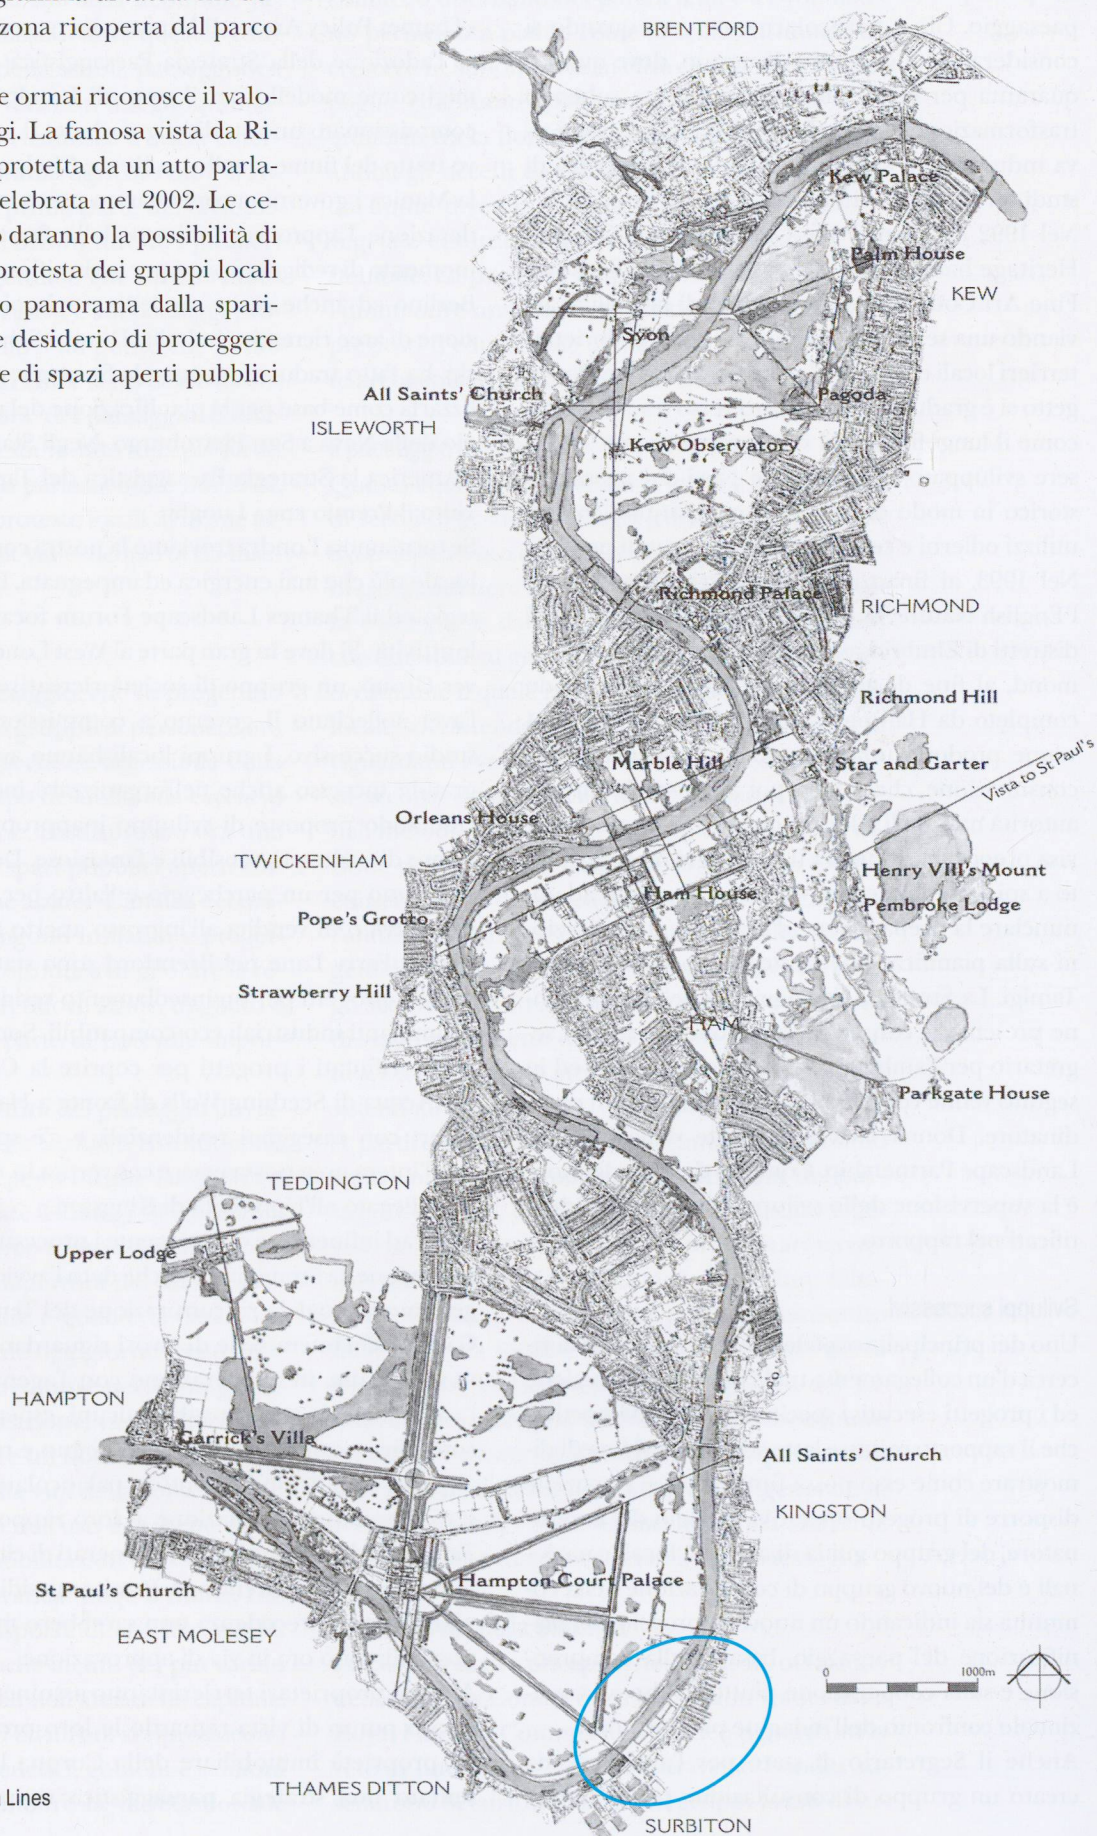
zona ricoperta dal parco
e ormai riconosce il valo-
gi. La famosa vista da Ri-
protetta da un atto parla-
elebrata nel 2002. Le ce-
daranno la possibilità di
protesta dei gruppi locali
panorama dalla spari-
desiderio di proteggere
e di spazi aperti pubblici

BRENTFORD
Kew Palace
Palm House
KEW
Syon
Pagoda
All Saints' Church
ISLEWORTH
Kew Observatory
Richmond Palace
RICHMOND
Richmond Hill
Marble Hill
Star and Garter
Vista to St Paul's
Orleans House
TWICKENHAM
Henry VIII's Mount
Ham House
Pembroke Lodge
Pope's Grotto
Strawberry Hill
HAM
Parkgate House
TEDDINGTON
Upper Lodge
HAMPTON
Garrick's Villa
All Saints' Church
KINGSTON
St Paul's Church
Hampton Court Palace
EAST MOLESEY
0
1000m
Lines
THAMES DITTON
SURBITON